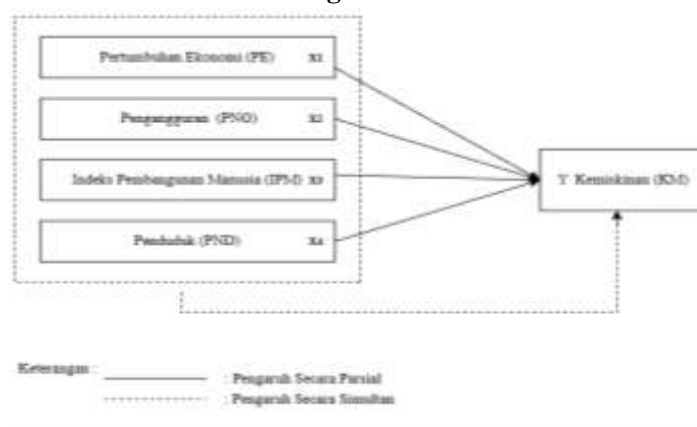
Pertumbuhan Ekonomi (PE) $x_1$

Pengangguran (PNG) $x_2$

Indeks Pembangunan Manusia (IPM) $x_3$

Penduduk (PND) $x_4$

Y Kemiskinan (KM)

Keterangan : : Pengaruh Secara Parsial

: Pengaruh Secara Simultan